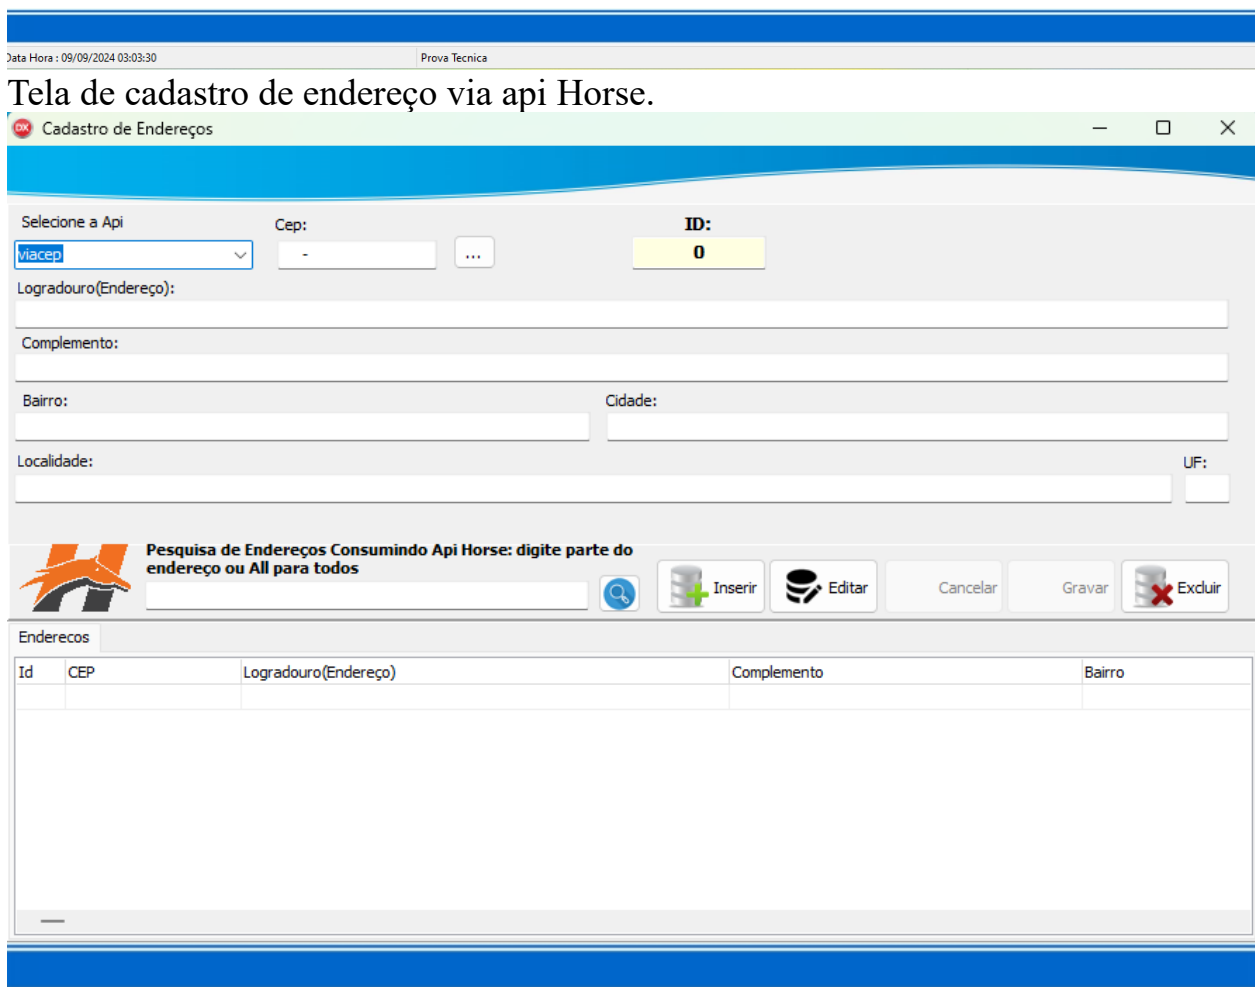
Data Hora : 09/09/2024 03:03:30 Prova Tecnica

Tela de cadastro de endereço via api Horse.

Cadastro de Endereços

Selecione a Api
viacep

Cep:
-
...

ID:
0

Logradouro(Endereço):

Complemento:

Bairro:

Cidade:

Localidade:

UF:

Pesquisa de Endereços Consumindo Api Horse: digite parte do endereço ou All para todos

Inserir
Editar
Cancelar
Gravar
Excluir

Enderecos

| Id | CEP | Logradouro(Endereço) | Complemento | Bairro |
|---|---|---|---|---|
| | | | | |